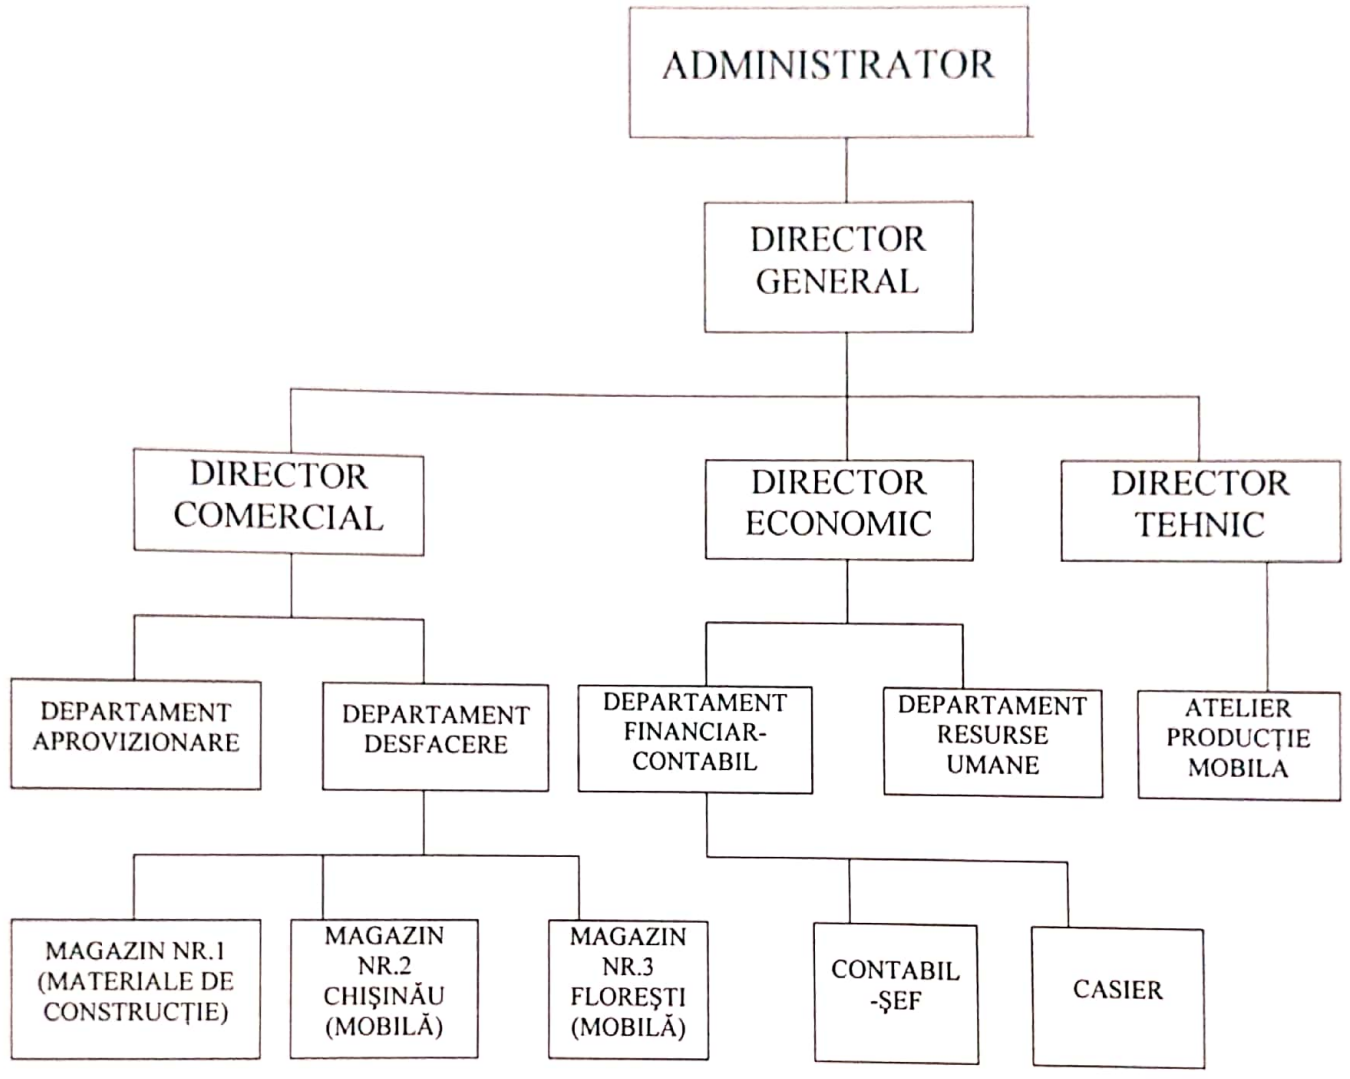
ADMINISTRATOR

DIRECTOR GENERAL

DIRECTOR COMERCIAL

DIRECTOR ECONOMIC

DIRECTOR TEHNIC

DEPARTAMENT APROVIZIONARE

DEPARTAMENT DESFACERE

DEPARTAMENT FINANCIAR-CONTABIL

DEPARTAMENT RESURSE UMANE

ATELIER PRODUCȚIE MOBILA

MAGAZIN NR.1 (MATERIALE DE CONSTRUCȚIE)

MAGAZIN NR.2 CHIȘINĂU (MOBILĂ)

MAGAZIN NR.3 FLOREȘTI (MOBILĂ)

CONTABIL -ȘEF

CASIER